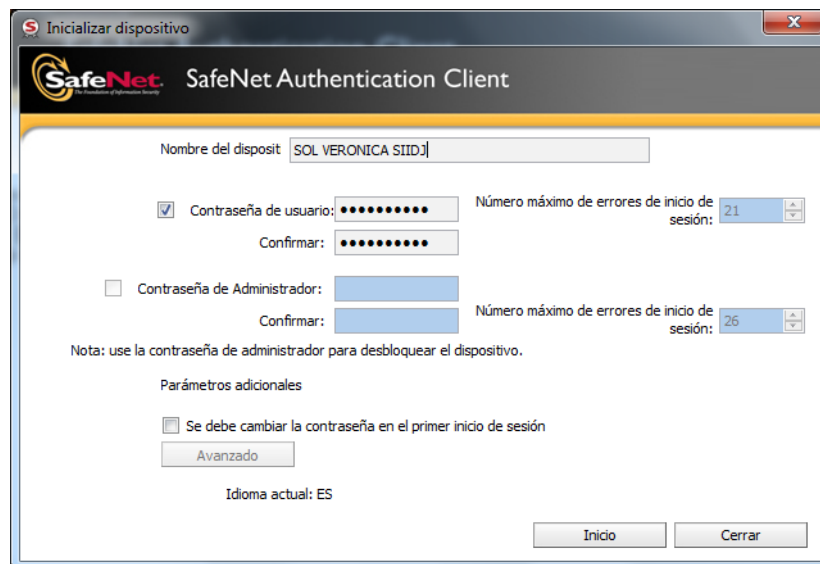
Inicializar dispositivo

SafeNet The Foundation of Information Security SafeNet Authentication Client

Nombre del disposit SOL VERONICA SIIDJ

Contraseña de usuario: ●●●●●●●●●●

Confirmar: ●●●●●●●●●●

Número máximo de errores de inicio de sesión: 21

Contraseña de Administrador:

Confirmar:

Número máximo de errores de inicio de sesión: 26

Nota: use la contraseña de administrador para desbloquear el dispositivo.

Parámetros adicionales

Se debe cambiar la contraseña en el primer inicio de sesión

Avanzado

Idioma actual: ES

Inicio

Cerrar